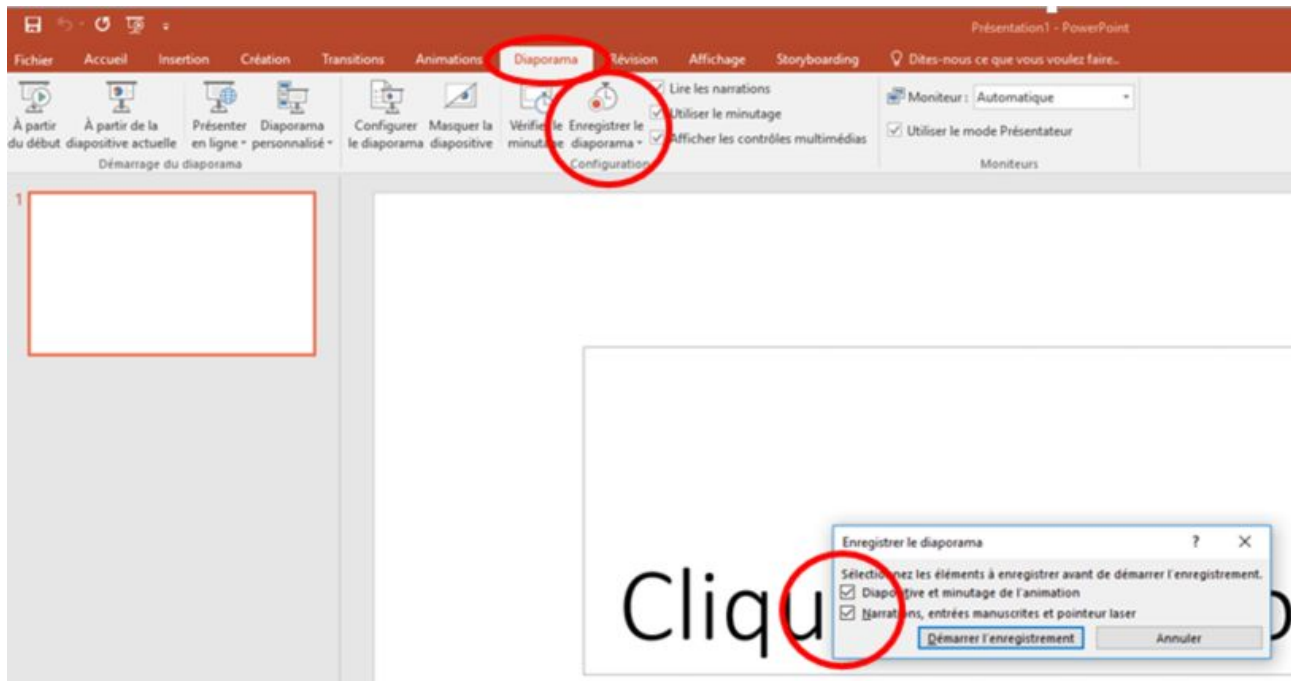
Présentation1 - PowerPoint

Fichier Accueil Insertion Création Transitions Animations Diaporama Révision Affichage Storyboarding Dites-nous ce que vous voulez faire...

À partir du début
À partir de la diapositive actuelle
Présenter en ligne
Diaporama personnalisé
Démarrage du diaporama
Configurer le diaporama
Masquer la diapositive
Vérifier le minutage
Enregistrer le diaporama
Lire les narrations
Utiliser le minutage
Afficher les contrôles multimédias
Configuration
Moniteur : Automatique
Utiliser le mode Présentateur
Moniteurs

1

Cliqu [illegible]

Enregistrer le diaporama ? ×
Sélectionnez les éléments à enregistrer avant de démarrer l'enregistrement.
Diapositive et minutage de l'animation
Narrations, entrées manuscrites et pointeur laser
Démarrer l'enregistrement
Annuler